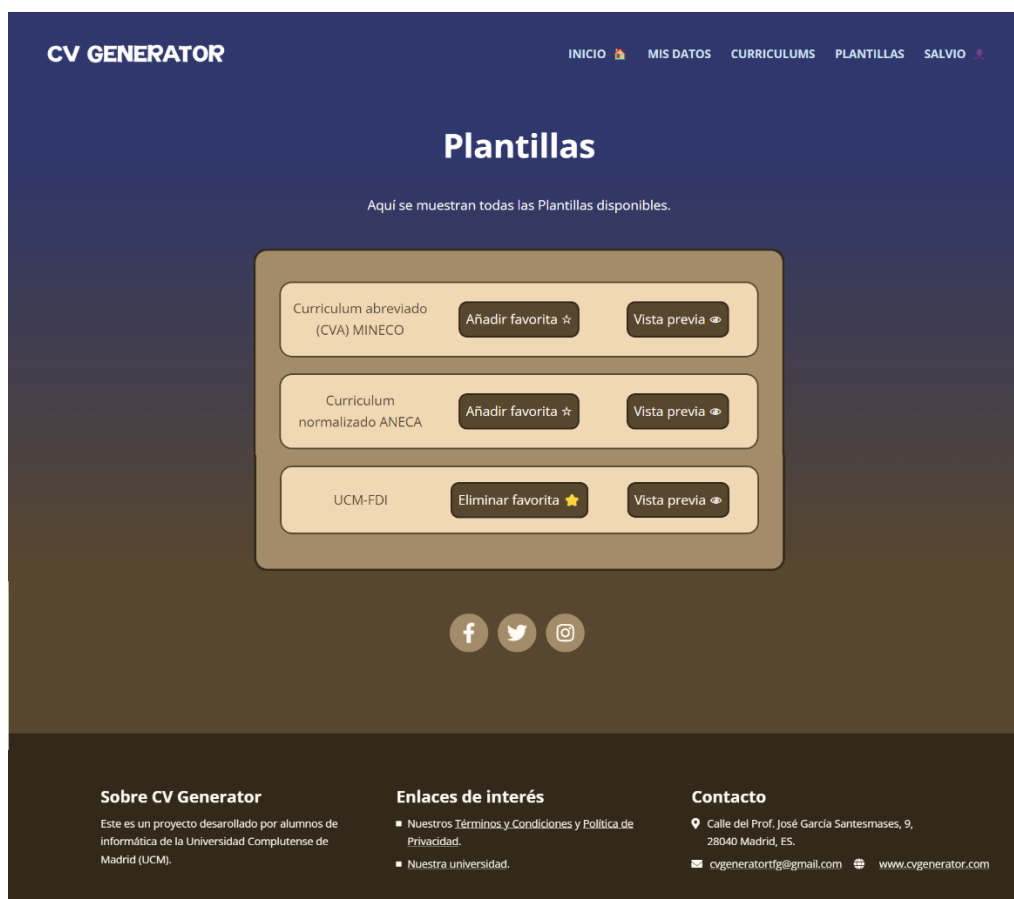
CV GENERATOR

INICIO MIS DATOS CURRICULUMS PLANTILLAS SALVIO

Plantillas

Aquí se muestran todas las Plantillas disponibles.

Curriculum abreviado (CVA) MINECO
Añadir favorita ☆
Vista previa

Curriculum normalizado ANECA
Añadir favorita ☆
Vista previa

UCM-FDI
Eliminar favorita
Vista previa

Sobre CV Generator

Este es un proyecto desarollado por alumnos de informática de la Universidad Complutense de Madrid (UCM).

Enlaces de interés

Nuestros Términos y Condiciones y Politica de Privacidad.

Nuestra universidad.

Contacto

Calle del Prof. José García Santesmases, 9, 28040 Madrid, ES.

cvgeneratortfg@gmail.com www.cvgenerator.com